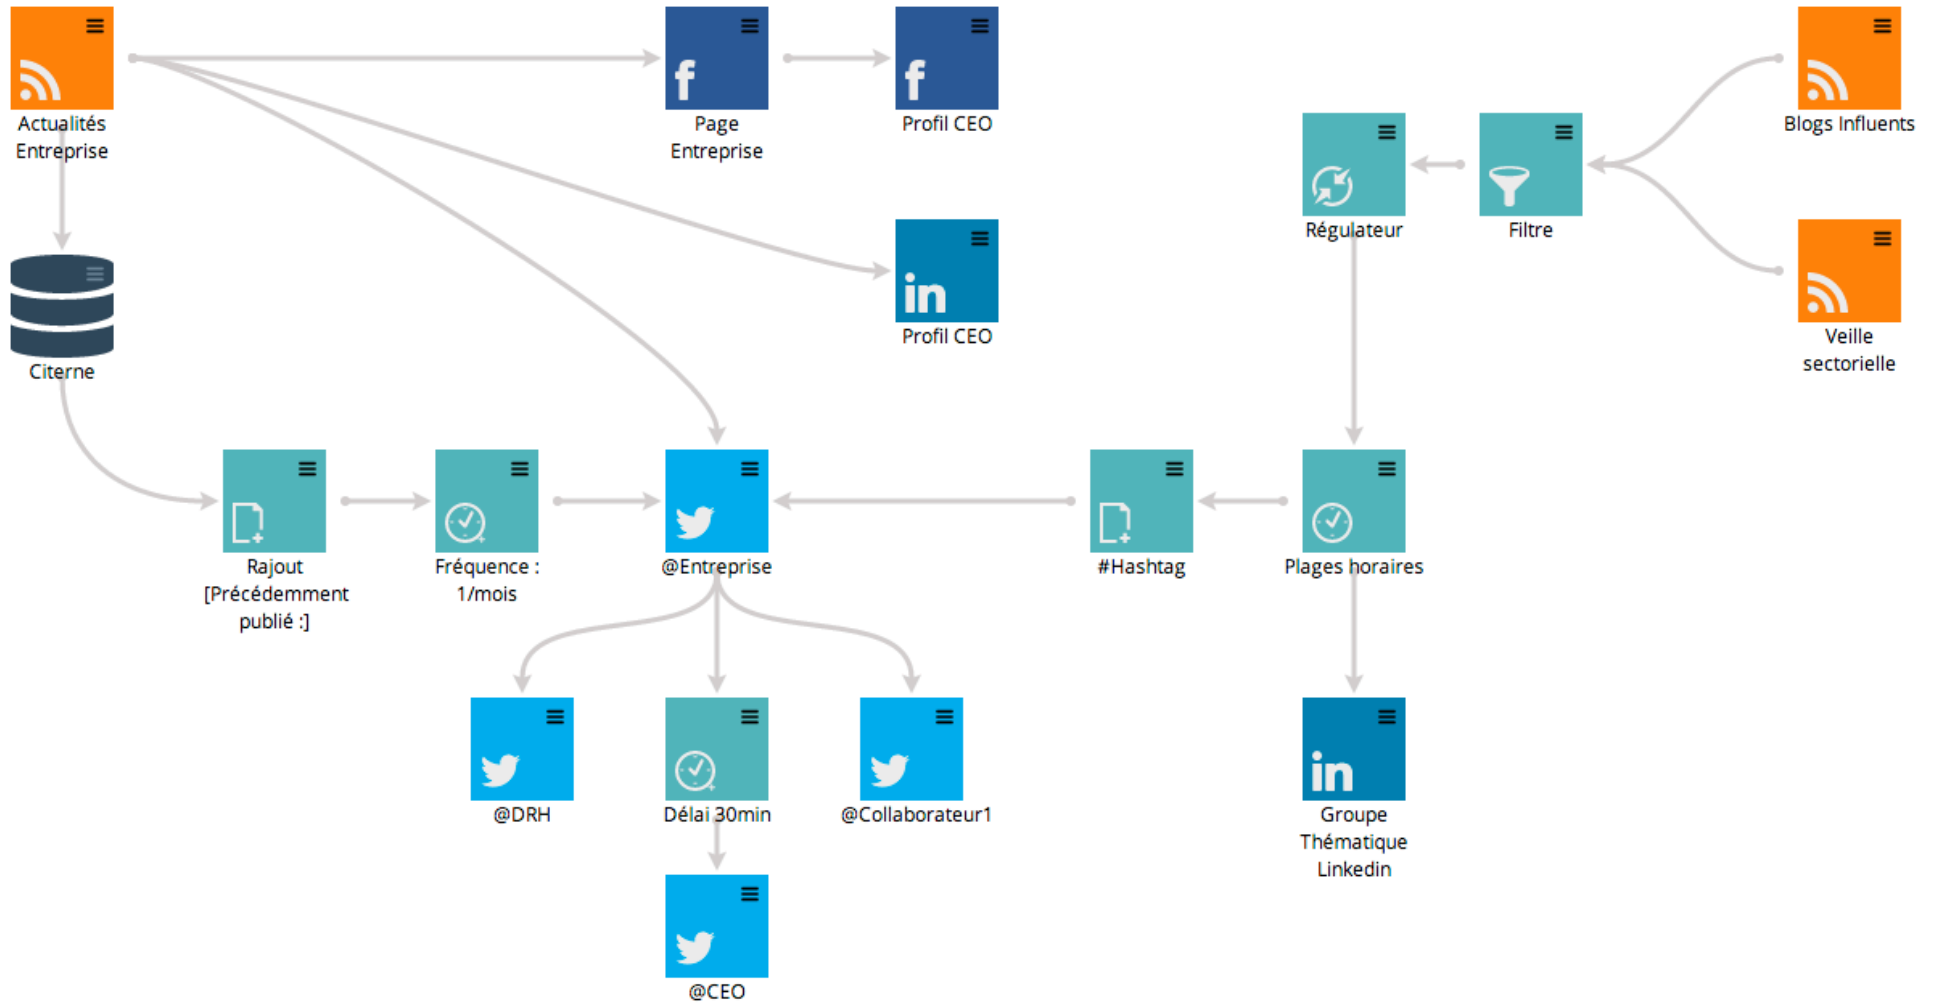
Actualités Entreprise

Page Entreprise

Profil CEO

Régulateur

Filtre

Blogs Influents

Profil CEO

Veille sectorielle

Citerne

Rajout [Précédemment publié :]

Fréquence : 1/mois

@Entreprise

#Hashtag

Plages horaires

@DRH

Délai 30min

@Collaborateur1

Groupe Thématique Linkedin

@CEO